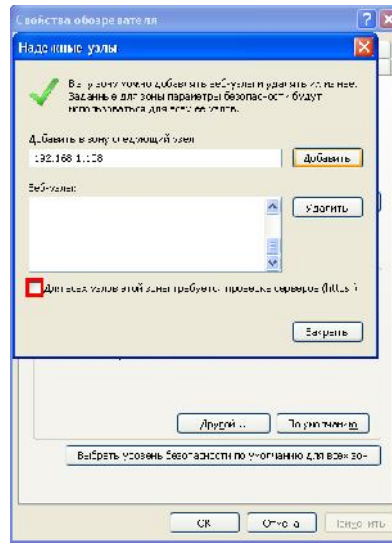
Свойства обозревателя

Надежные узлы

Вы можете добавлять веб-узлы в эту зону и удалять их из нее. Заданные для зоны параметры безопасности будут использоваться для всех ее узлов.

Добавить в зону следующий узел:

192.168.1.108

Добавить

Веб-узлы:

Удалить

Для всех узлов этой зоны требуется проверка серверов (https:)

Закрыть

Другой ...

По умолчанию

Выбрать уровень безопасности по умолчанию для всех зо-

ОК

Отмена

Применить